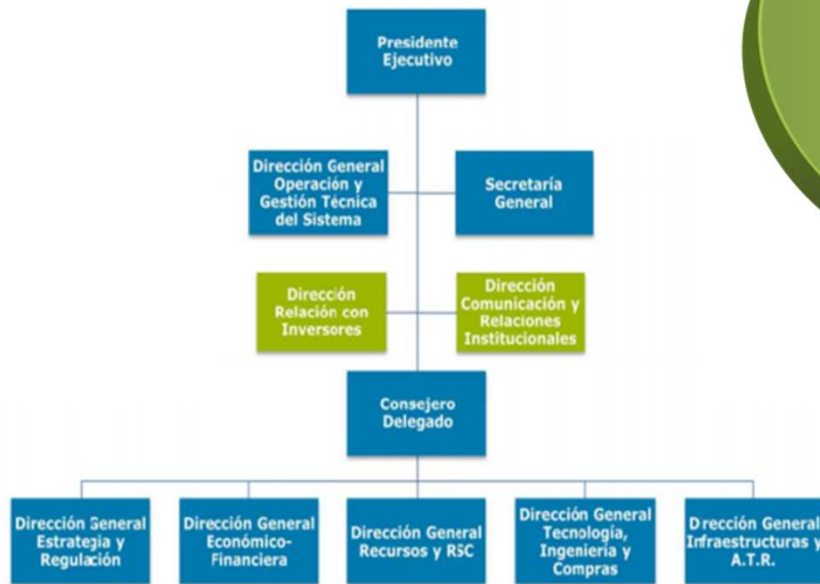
Presidente Ejecutivo

Dirección General Operación y Gestión Técnica del Sistema

Secretaría General

Dirección Relación con Inversores

Dirección Comunicación y Relaciones Institucionales

Consejero Delegado

Dirección General Estrategia y Regulación

Dirección General Económico-Financiera

Dirección General Recursos y RSC

Dirección General Tecnología, Ingeniería y Compras

Dirección General Infraestructuras y A.T.R.